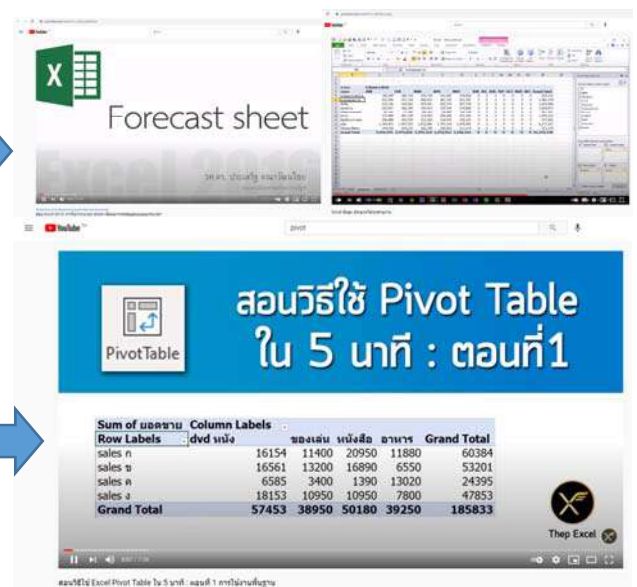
Forecast sheet

Excel 2016

รศ.ดร. ประเสริฐ คนาโสภณ

YouTube

pivot

สอนวิธีใช้ Pivot Table ใน 5 นาที : ตอนที่1

PivotTable

| Sum of ยอดขาย | Column Labels | | | | |
|---|---|---|---|---|---|
| Row Labels | dvd หนัง | ของเล่น | หนังสือ | อาหาร | Grand Total |
| sales ก | 16154 | 11400 | 20950 | 11880 | 60384 |
| sales ข | 16561 | 13200 | 16890 | 6550 | 53201 |
| sales ค | 6585 | 3400 | 1390 | 13020 | 24395 |
| sales ง | 18153 | 10950 | 10950 | 7800 | 47853 |
| Grand Total | 57453 | 38950 | 50180 | 39250 | 185833 |

Thep Excel

สอนวิธีใช้ Excel Pivot Table ใน 5 นาที : ตอนที่ 1 การใช้งานพื้นฐาน